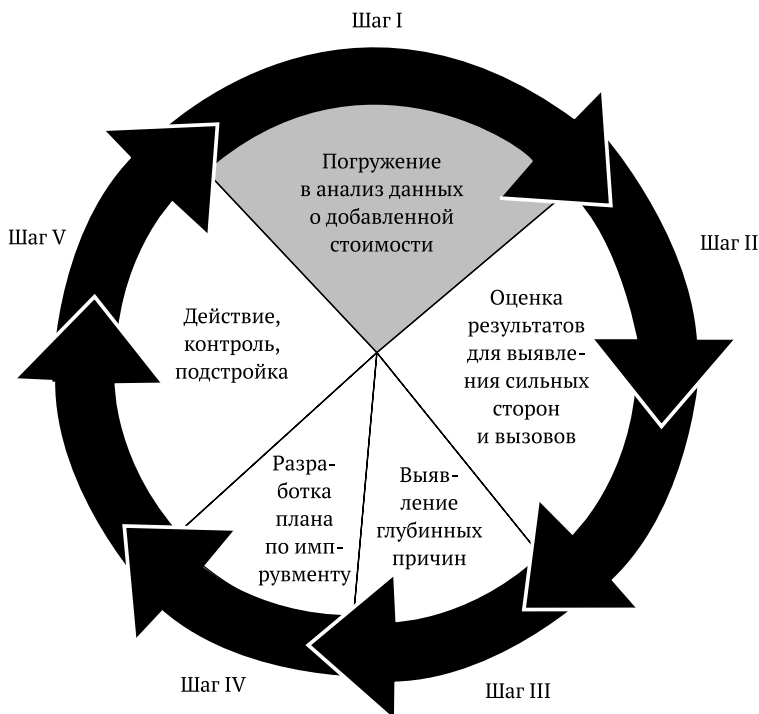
Шаг I

Погружение в анализ данных о добавленной стоимости

Шаг II

Оценка результатов для выявления сильных сторон и вызовов

Шаг III

Выявление глубинных причин

Шаг IV

Разработка плана по импрувменту

Шаг V

Действие, контроль, подстройка